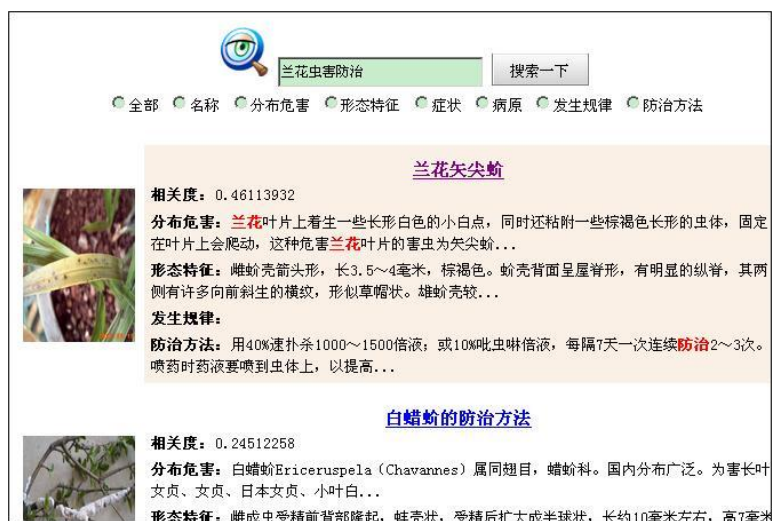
兰花虫害防治 搜索一下

全部 名称 分布危害 形态特征 症状 病原 发生规律 防治方法

兰花矢尖蚧

相关度：0.46113932

分布危害：兰花叶片上着生一些长形白色的小白点，同时还粘附一些棕褐色长形的虫体，固定在叶片上会爬动，这种危害兰花叶片的害虫为矢尖蚧...

形态特征：雌蚧壳箭头形，长3.5～4毫米，棕褐色。蚧壳背面呈屋脊形，有明显的纵脊，其两侧有许多向前斜生的横纹，形似草帽状。雄蚧壳较...

发生规律：

防治方法：用40%速扑杀1000～1500倍液；或10%吡虫啉倍液，每隔7天一次连续防治2～3次。喷药时药液要喷到虫体上，以提高...

白蜡蚧的防治方法

相关度：0.24512258

分布危害：白蜡蚧Ericeruspela（Chavannes）属同翅目，蜡蚧科。国内分布广泛。为害长叶女贞、女贞、日本女贞、小叶白...

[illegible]